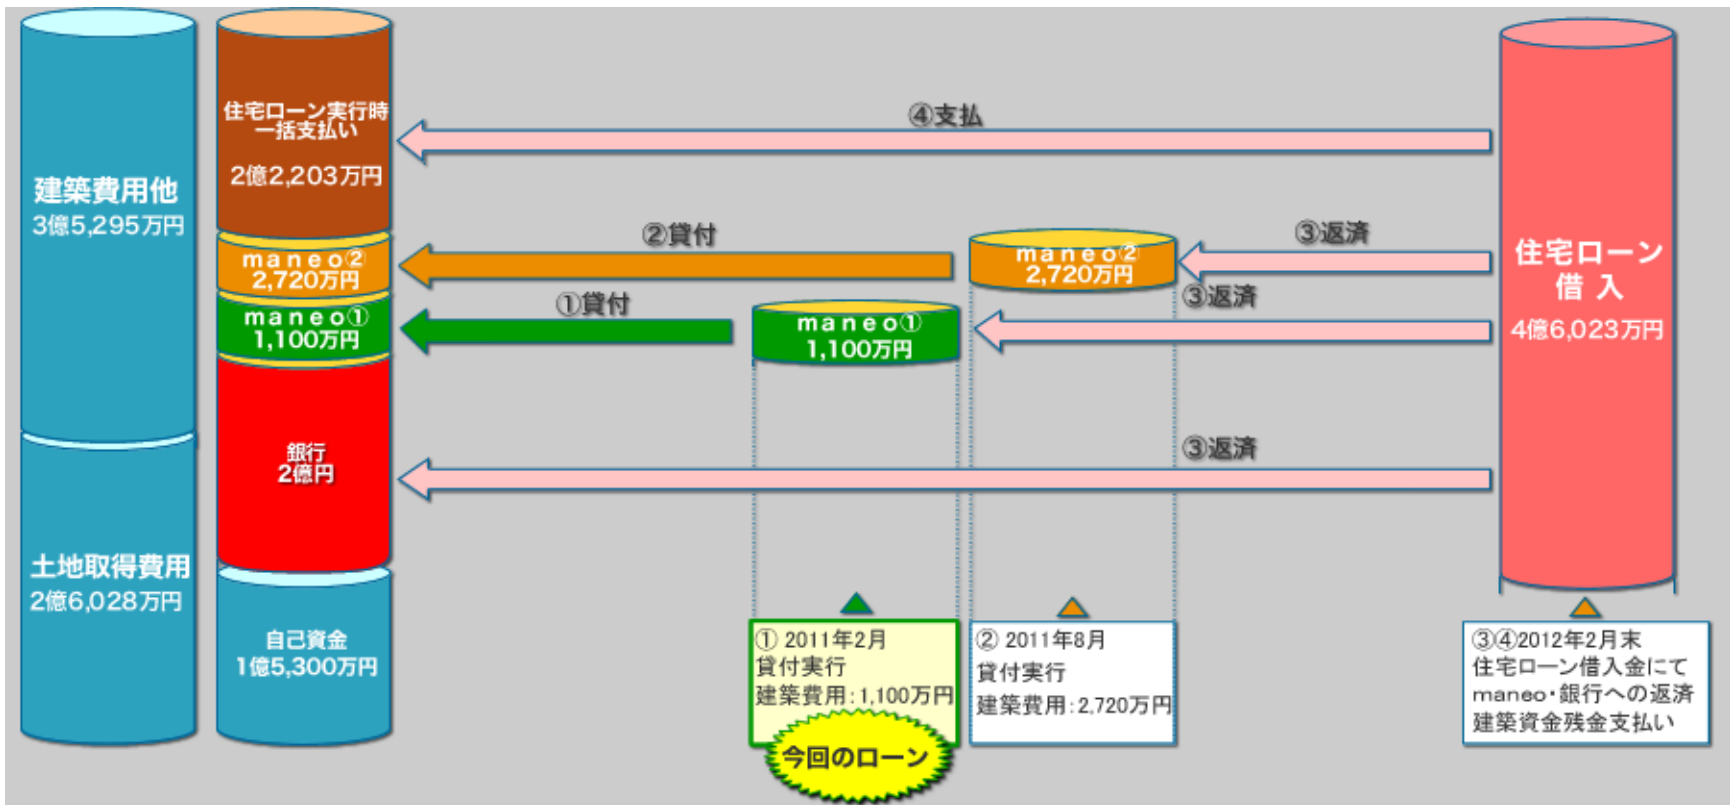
建築費用他
3億5,295万円

土地取得費用
2億6,028万円

住宅ローン実行時
一括支払い
2億2,203万円

maneo②
2,720万円

maneo①
1,100万円

銀行
2億円

自己資金
1億5,300万円

④支払

②貸付

①貸付

maneo②
2,720万円

maneo①
1,100万円

③返済

③返済

③返済

住宅ローン
借入
4億6,023万円

① 2011年2月
貸付実行
建築費用：1,100万円

今回のローン

② 2011年8月
貸付実行
建築費用：2,720万円

③④2012年2月末
住宅ローン借入金にて
maneo・銀行への返済
建築資金残金支払い